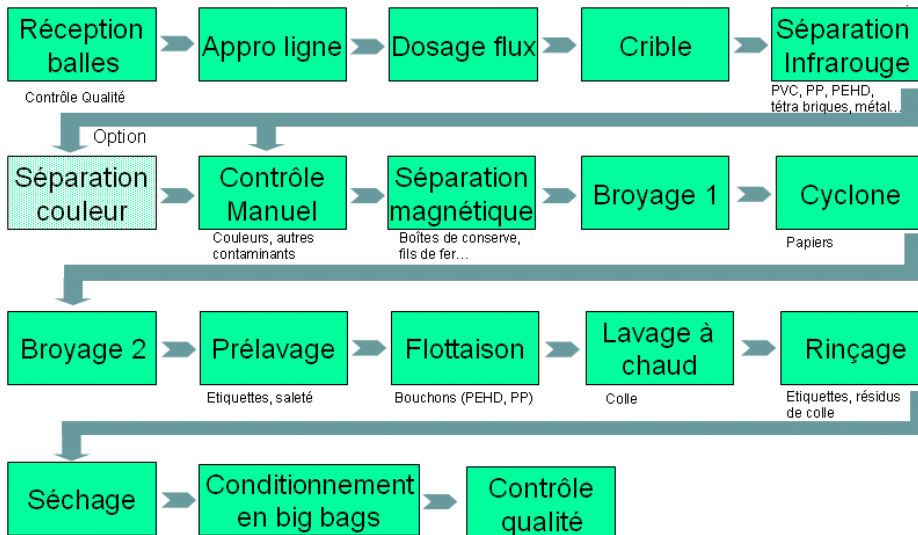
Réception balles

Contrôle Qualité

Appro ligne

Dosage flux

Crible

Séparation Infrarouge

PVC, PP, PEHD, tétra briques, métal…

Option

Séparation couleur

Contrôle Manuel

Couleurs, autres contaminants

Séparation magnétique

Boîtes de conserve, fils de fer…

Broyage 1

Cyclone

Papiers

Broyage 2

Prélavage

Etiquettes, saleté

Flottaison

Bouchons (PEHD, PP)

Lavage à chaud

Colle

Rinçage

Etiquettes, résidus de colle

Séchage

Conditionnement en big bags

Contrôle qualité